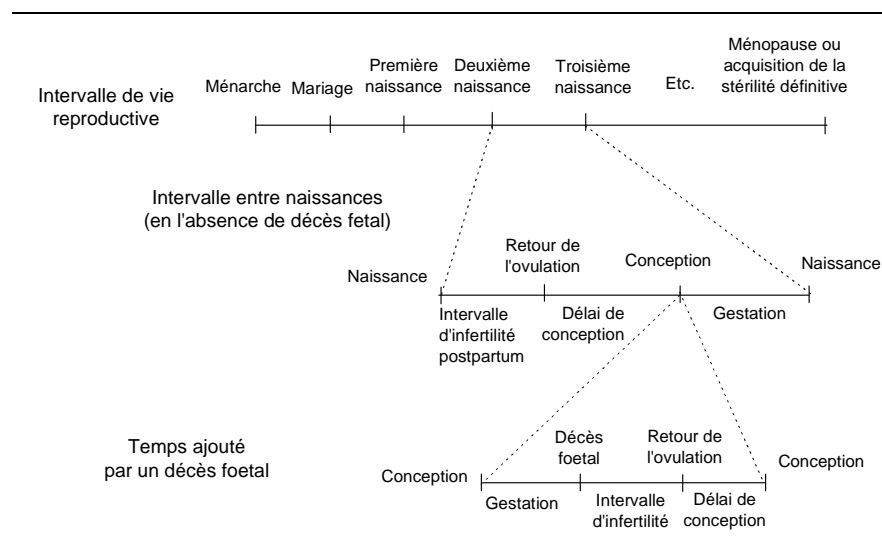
Intervalle de vie reproductive

Ménarche

Mariage

Première naissance

Deuxième naissance

Troisième naissance

Etc.

Ménopause ou acquisition de la stérilité définitive

Intervalle entre naissances (en l'absence de décès fetal)

Naissance

Retour de l'ovulation

Conception

Naissance

Intervalle d'infertilité postpartum

Délai de conception

Gestation

Temps ajouté par un décès foetal

Conception

Décès foetal

Retour de l'ovulation

Conception

Gestation

Intervalle d'infertilité

Délai de conception